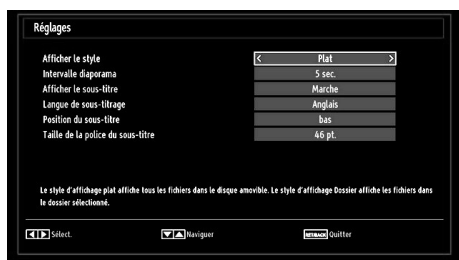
Réglages

| | |
|---|---|
| Afficher le style | < Plat > |
| Intervalle diaporama | 5 sec. |
| Afficher le sous-titre | Marche |
| Langue de sous-titrage | Anglais |
| Position du sous-titre | bas |
| Taille de la police du sous-titre | 46 pt. |

Le style d'affichage plat affiche tous les fichiers dans le disque amovible. Le style d'affichage Dossier affiche les fichiers dans le dossier sélectionné.

Sélect. Naviguer RETURN Quitter